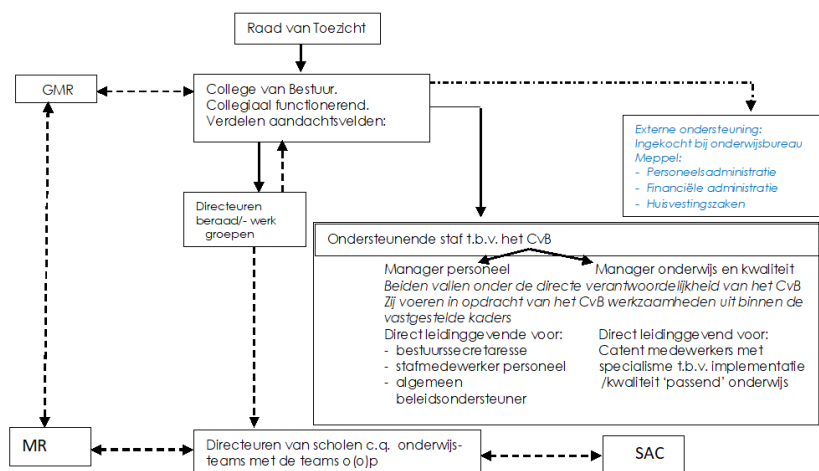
Raad van Toezicht

GMR

College van Bestuur.
Collegiaal functionerend.
Verdelen aandachtsvelden:

Externe ondersteuning:
Ingekocht bij onderwijsbureau Meppel:
- Personeelsadministratie
- Financiële administratie
- Huisvestingszaken

Directeuren beraad/- werk groepen

Ondersteunende staf t.b.v. het CvB

Manager personeel
Manager onderwijs en kwaliteit
Beiden vallen onder de directe verantwoordelijkheid van het CvB
Zij voeren in opdracht van het CvB werkzaamheden uit binnen de vastgestelde kaders

Direct leidinggevende voor:
- bestuurssecretaresse
- stafmedewerker personeel
- algemeen beleidsondersteuner

Direct leidinggevend voor:
Catent medewerkers met specialisme t.b.v. implementatie /kwaliteit 'passend' onderwijs

MR

Directeuren van scholen c.q. onderwijs-teams met de teams o(o)p

SAC